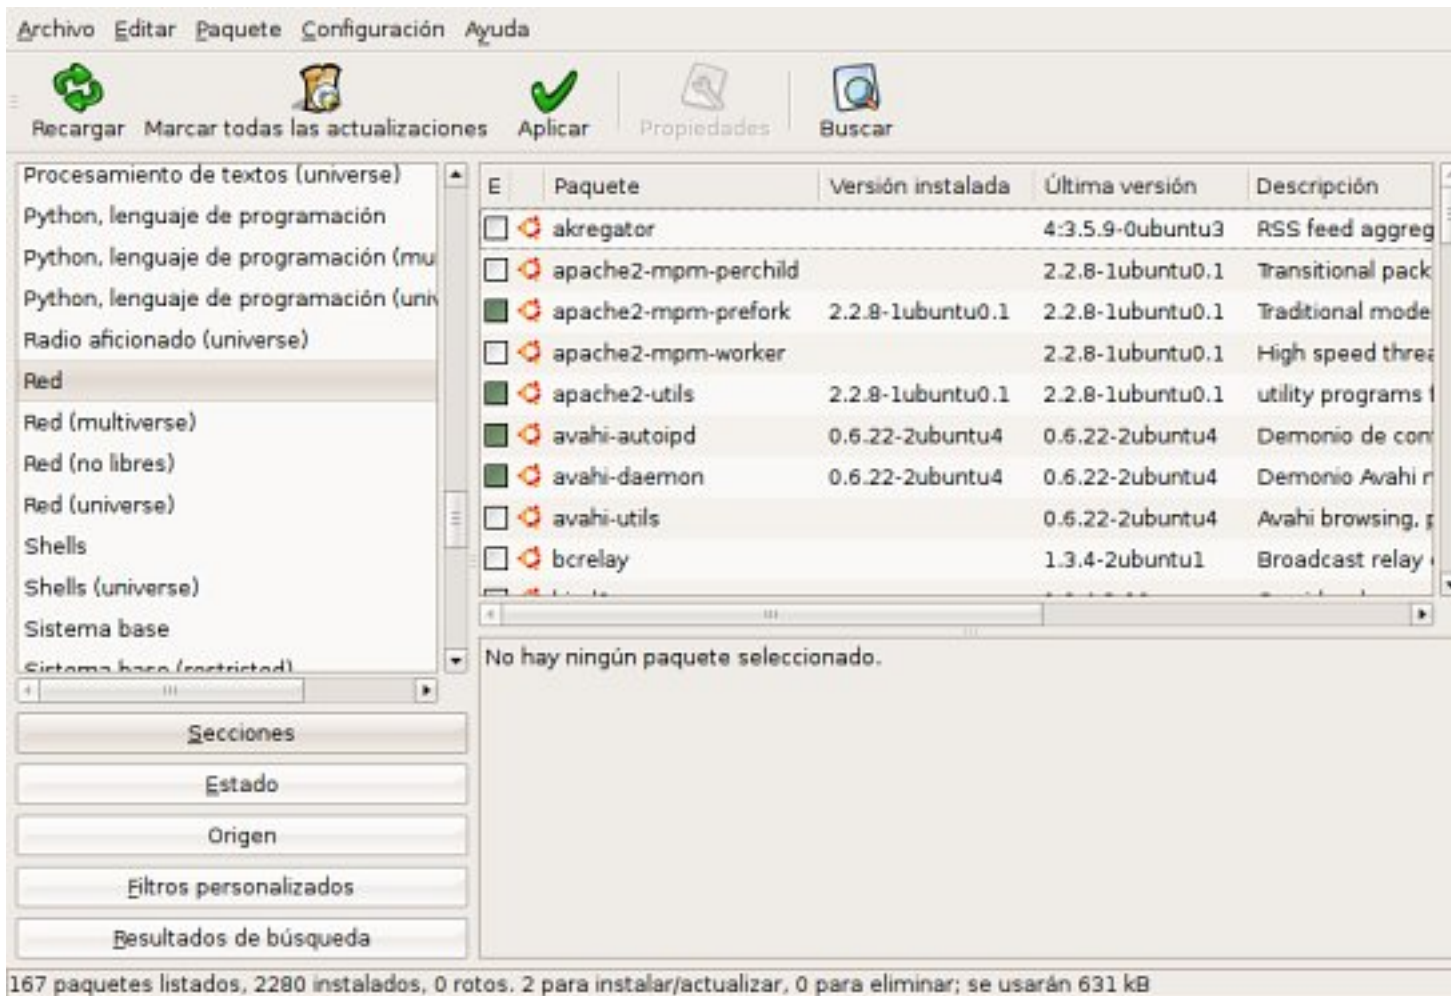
Archivo Editar Paquete Configuración Ayuda

Recargar Marcar todas las actualizaciones Aplicar Propiedades Buscar

Procesamiento de textos (universe)
Python, lenguaje de programación
Python, lenguaje de programación (mu
Python, lenguaje de programación (uni
Radio aficionado (universe)
Red
Red (multiverse)
Red (no libres)
Red (universe)
Shells
Shells (universe)
Sistema base
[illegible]

| E | Paquete | Versión instalada | Última versión | Descripción |
|---|---|---|---|---|
| | akregator | | 4:3.5.9-0ubuntu3 | RSS feed aggreg |
| | apache2-mpm-perchild | | 2.2.8-1ubuntu0.1 | Transitional pack |
| | apache2-mpm-prefork | 2.2.8-1ubuntu0.1 | 2.2.8-1ubuntu0.1 | Traditional mode |
| | apache2-mpm-worker | | 2.2.8-1ubuntu0.1 | High speed threa |
| | apache2-utils | 2.2.8-1ubuntu0.1 | 2.2.8-1ubuntu0.1 | utility programs f |
| | avahi-autoipd | 0.6.22-2ubuntu4 | 0.6.22-2ubuntu4 | Demonio de con |
| | avahi-daemon | 0.6.22-2ubuntu4 | 0.6.22-2ubuntu4 | Demonio Avahi r |
| | avahi-utils | | 0.6.22-2ubuntu4 | Avahi browsing, p |
| | bcrelay | | 1.3.4-2ubuntu1 | Broadcast relay |

No hay ningún paquete seleccionado.

Secciones
Estado
Origen
Filtros personalizados
Resultados de búsqueda

167 paquetes listados, 2280 instalados, 0 rotos. 2 para instalar/actualizar, 0 para eliminar; se usarán 631 kB